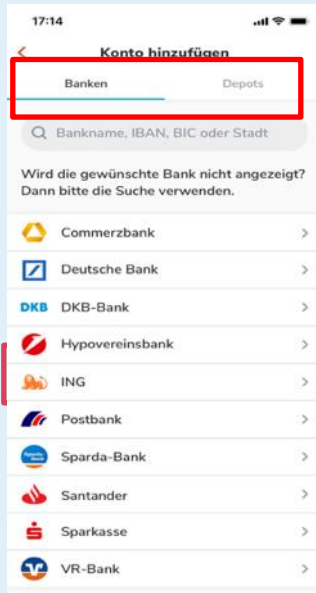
17:14

Konto hinzufügen

Banken

Depots

Bankname, IBAN, BIC oder Stadt

Wird die gewünschte Bank nicht angezeigt? Dann bitte die Suche verwenden.

Commerzbank

Deutsche Bank

DKB DKB-Bank

Hypovereinsbank

ING

Postbank

Sparda-Bank

Santander

Sparkasse

VR-Bank